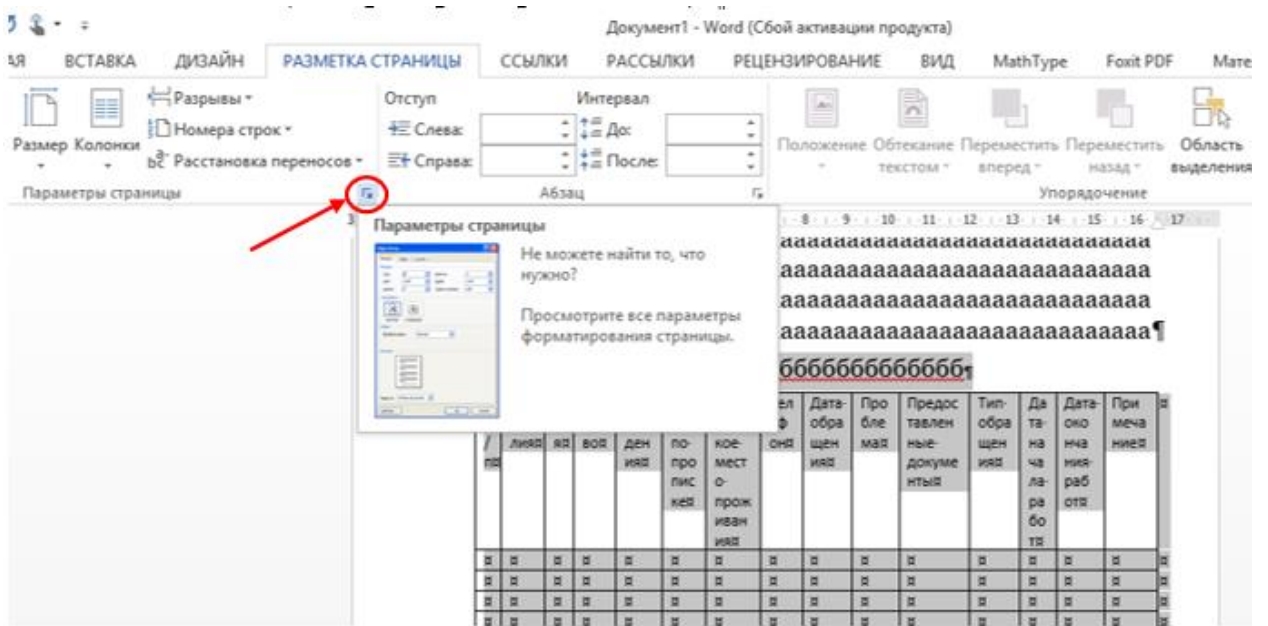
Документ1 - Word (Сбой активации продукта)

АЯ ВСТАВКА ДИЗАЙН РАЗМЕТКА СТРАНИЦЫ ССЫЛКИ РАССЫЛКИ РЕЦЕНЗИРОВАНИЕ ВИД MathType Foxit PDF Мате

Размер Колонки Разрывы Номера строк Расстановка переносов

Параметры страницы

Отступ
Слева:
Справа:

Интервал
До:
После:

Абзац

Положение Обтекание текстом Переместить вперед Переместить назад Область выделения

Упорядочение

Параметры страницы

Не можете найти то, что нужно?

Просмотрите все параметры форматирования страницы.

8 · 9 · 10 · 11 · 12 · 13 · 14 · 15 · 16 · 17

аааааааааааааааааааааааааааа
аааааааааааааааааааааааааааа
аааааааааааааааааааааааааааа
аааааааааааааааааааааааааааа¶
бббббббббббб¶

| / п¤ | лия¤ | я¤ | вое¤ | дения¤ | по-прописке¤ | кое-место-проживания¤ | ел ф она¤ | Дата-обращения¤ | Проблема¤ | Предоставленные-документы¤ | Тип-обращения¤ | Дата-начала-работы¤ | Дата-окончания-работы¤ | Примечание¤ |
|---|---|---|---|---|---|---|---|---|---|---|---|---|---|---|
| ¤ | ¤ | ¤ | ¤ | ¤ | ¤ | ¤ | ¤ | ¤ | ¤ | ¤ | ¤ | ¤ | ¤ | ¤ |
| ¤ | ¤ | ¤ | ¤ | ¤ | ¤ | ¤ | ¤ | ¤ | ¤ | ¤ | ¤ | ¤ | ¤ | ¤ |
| ¤ | ¤ | ¤ | ¤ | ¤ | ¤ | ¤ | ¤ | ¤ | ¤ | ¤ | ¤ | ¤ | ¤ | ¤ |